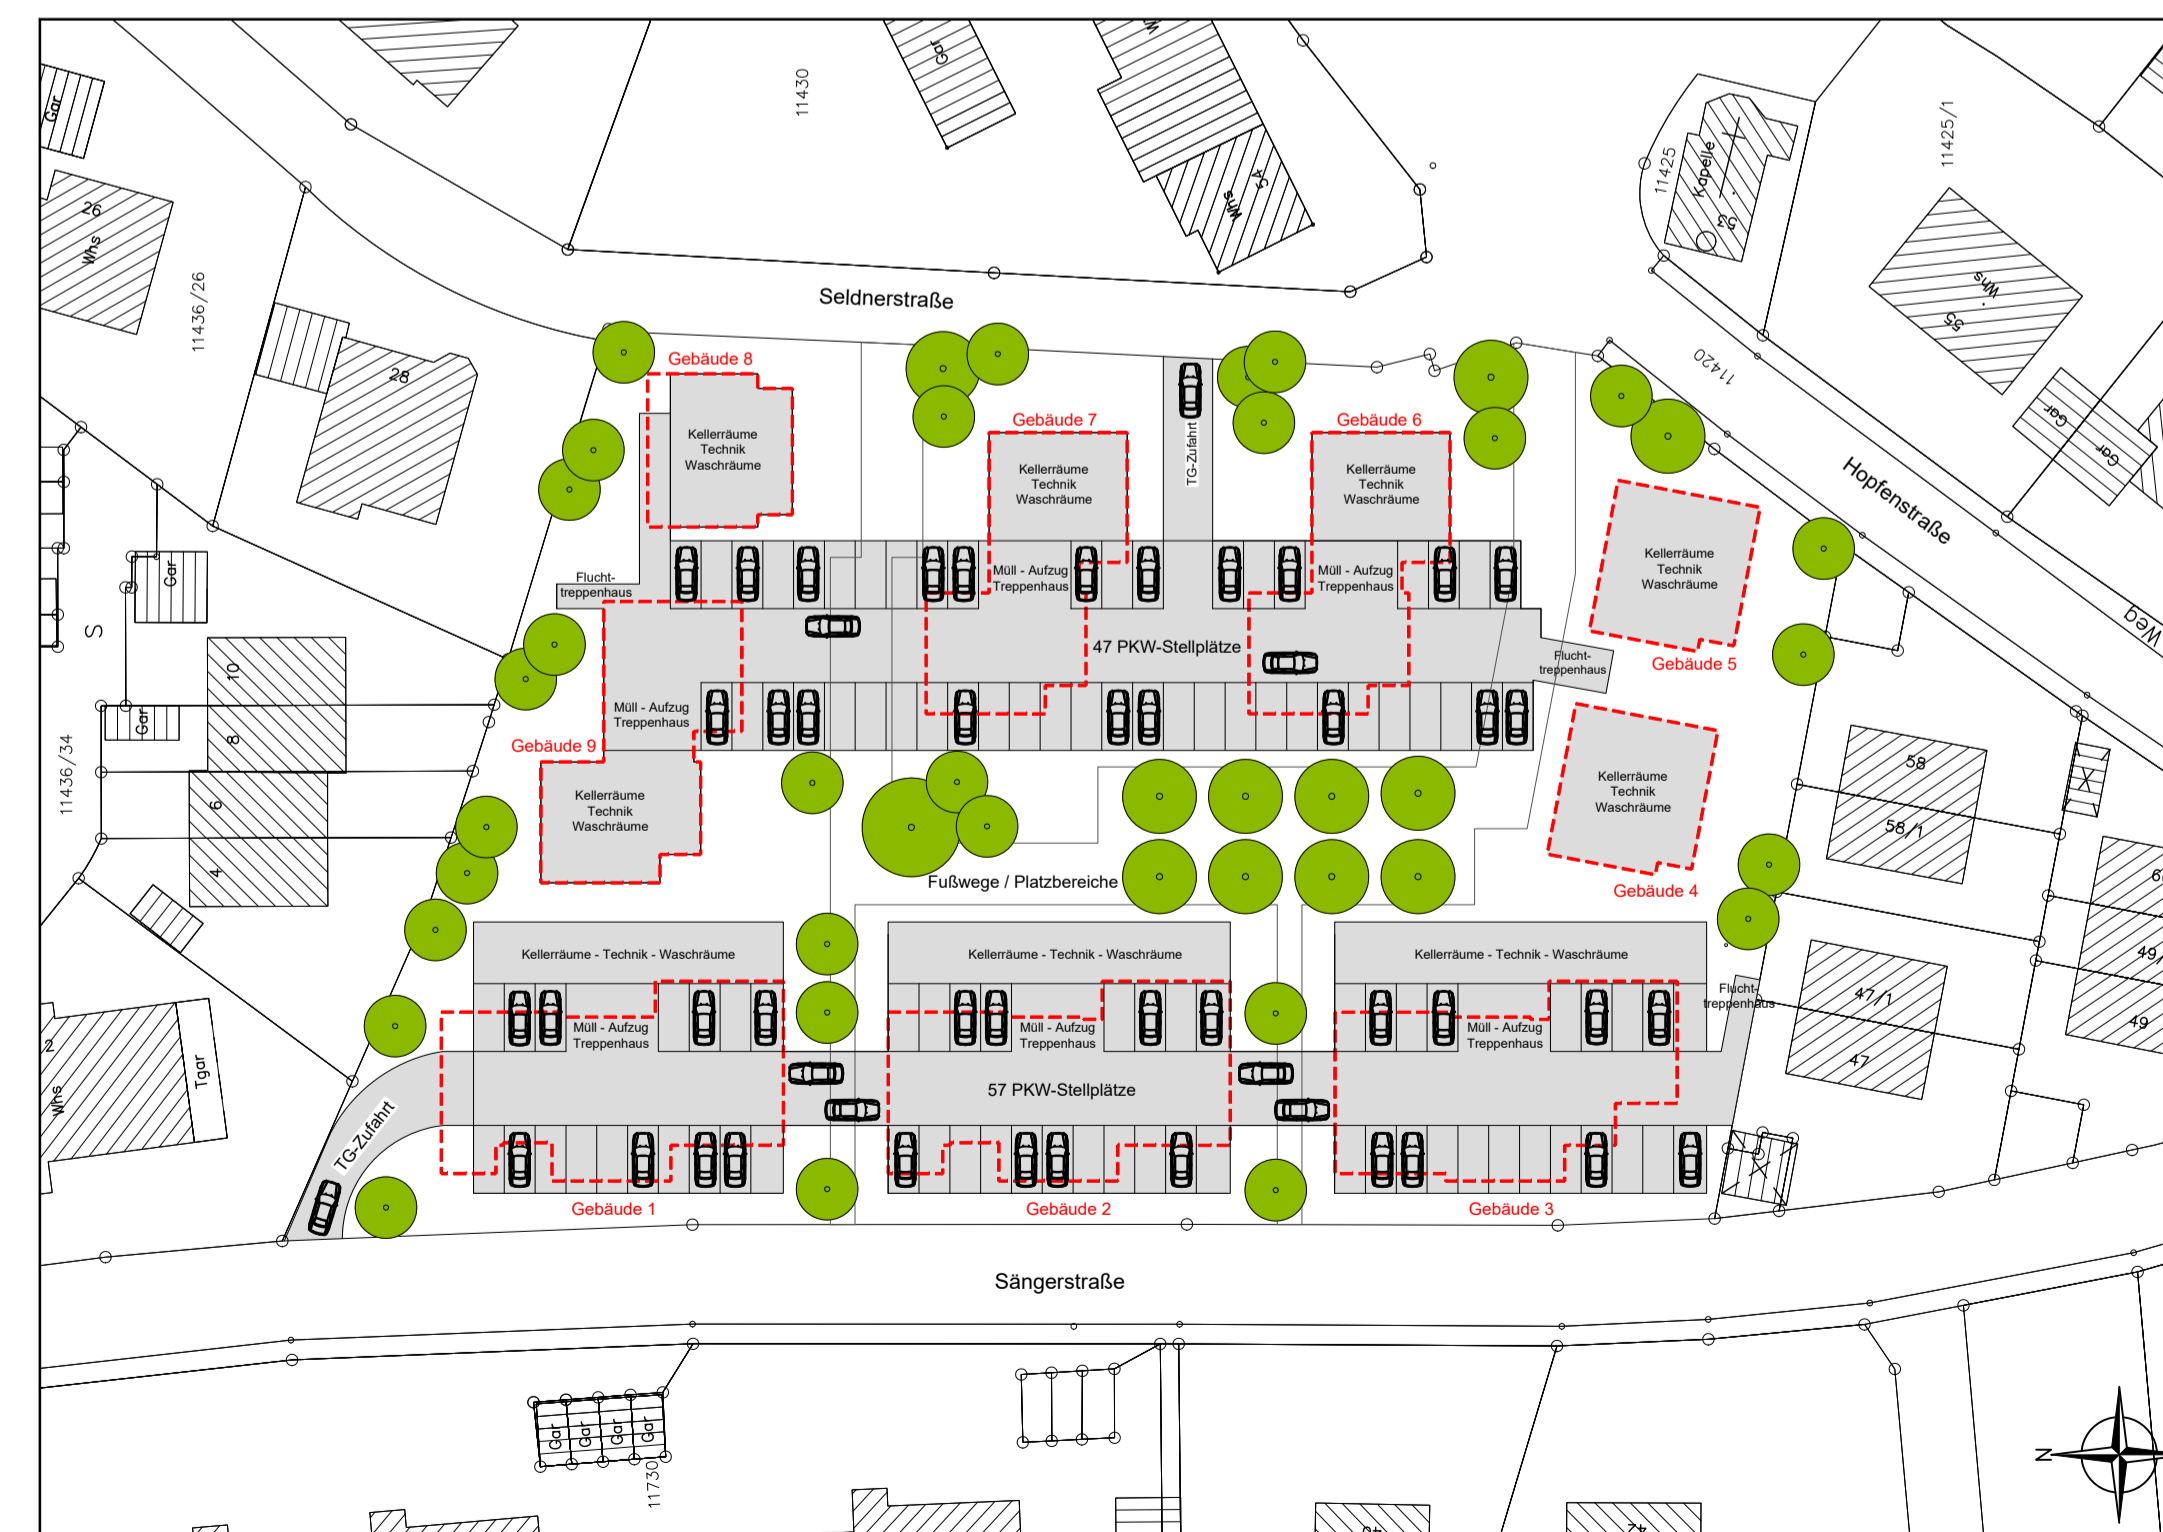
Gar
Gar
Wh
11430
Whs
4a
11425
Kapelle
53
11425/1
26
Whs
11436/26
28
Seldnerstraße
Whs
55
11420
Gar
Gar
Hopfenstraße
Weg
Gebäude 8
Kellerräume
Technik
Waschräume
Gebäude 7
Kellerräume
Technik
Waschräume
TG-Zufahrt
Gebäude 6
Kellerräume
Technik
Waschräume
Kellerräume
Technik
Waschräume
Gar
Flucht-
treppenhaus
Müll - Aufzug
Treppenhaus
Müll - Aufzug
Treppenhaus
S
47 PKW-Stellplätze
Flucht-
treppenhaus
Gebäude 5
10
8
Gar
Müll - Aufzug
Treppenhaus
11436/34
Gebäude 9
Kellerräume
Technik
Waschräume
6
4
Kellerräume
Technik
Waschräume
58
58/1
Fußwege / Platzbereiche
Gebäude 4
6
Kellerräume - Technik - Waschräume
Kellerräume - Technik - Waschräume
Kellerräume - Technik - Waschräume
49
Flucht-
treppenhaus
47/1
49
2
Müll - Aufzug
Treppenhaus
Müll - Aufzug
Treppenhaus
Müll - Aufzug
Treppenhaus
Whs
Tgar
47
57 PKW-Stellplätze
TG-Zufahrt
Gebäude 1
Gebäude 2
Gebäude 3
Sängerstraße
Gar
Gar
Gar
Gar
11730
N